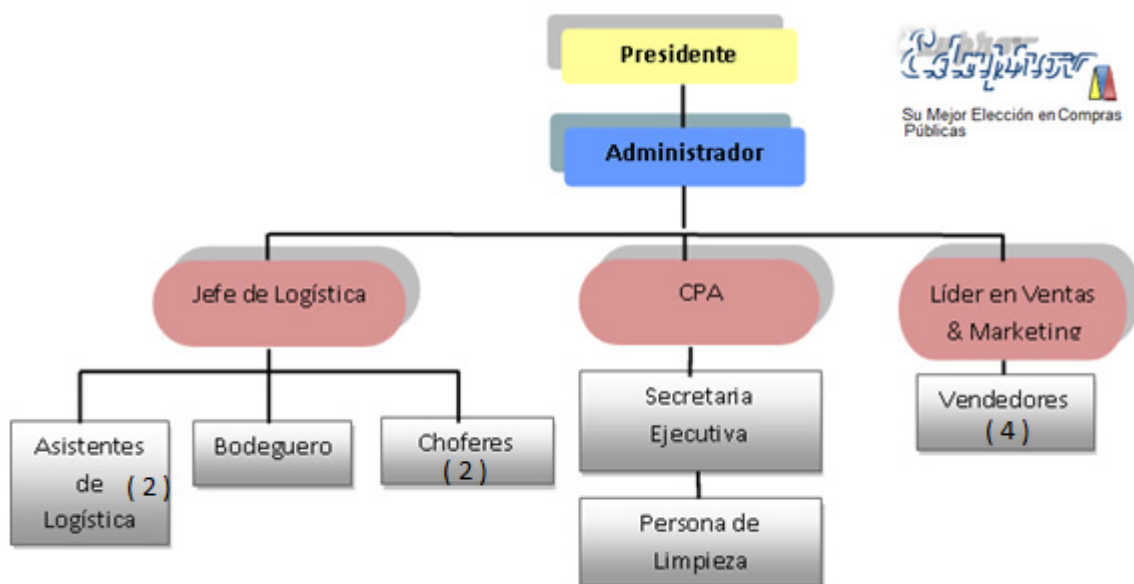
Presidente

Administrador

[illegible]

Su Mejor Elección en Compras Públicas

Jefe de Logística

CPA

Líder en Ventas & Marketing

Asistentes de Logística (2)

Bodeguero

Choferes (2)

Secretaria Ejecutiva

Persona de Limpieza

Vendedores (4)